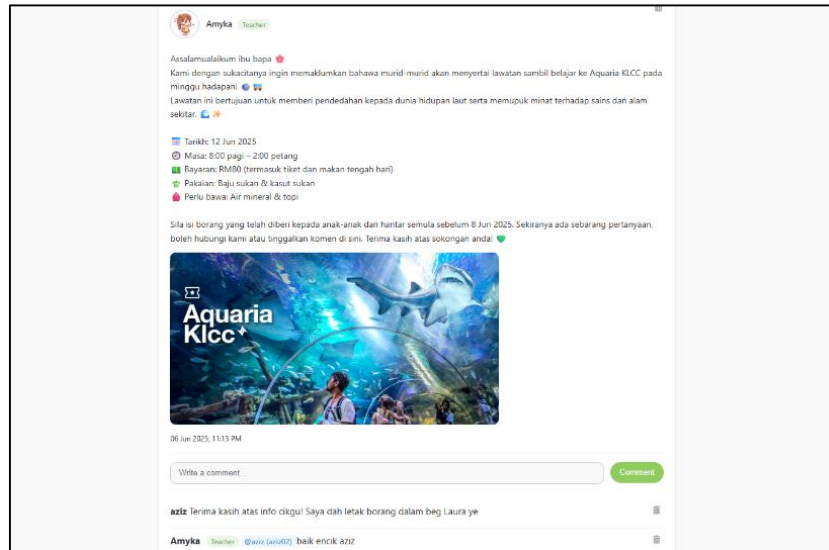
Amyka Teacher

Assalamualaikum ibu bapa 🌸
Kami dengan sukacitanya ingin memaklumkan bahawa murid-murid akan menyertai lawatan sambil belajar ke Aquaria KLCC pada minggu hadapan! 🐠 🚌
Lawatan ini bertujuan untuk memberi pendedahan kepada dunia hidupan laut serta memupuk minat terhadap sains dan alam sekitar. 🌊 ✨

📅 Tarikh: 12 Jun 2025
🕗 Masa: 8:00 pagi – 2:00 petang
💵 Bayaran: RM80 (termasuk tiket dan makan tengah hari)
👕 Pakaian: Baju sukan & kasut sukan
🎒 Perlu bawa: Air mineral & topi

Sila isi borang yang telah diberi kepada anak-anak dan hantar semula sebelum 8 Jun 2025. Sekiranya ada sebarang pertanyaan, boleh hubungi kami atau tinggalkan komen di sini. Terima kasih atas sokongan anda! 💚

Aquaria Klcc

06 Jun 2025, 11:13 PM

Write a comment...

Comment

aziz Terima kasih atas info cikgu! Saya dah letak borang dalam beg Laura ye

Amyka Teacher @aziz (aziz02) baik encik aziz